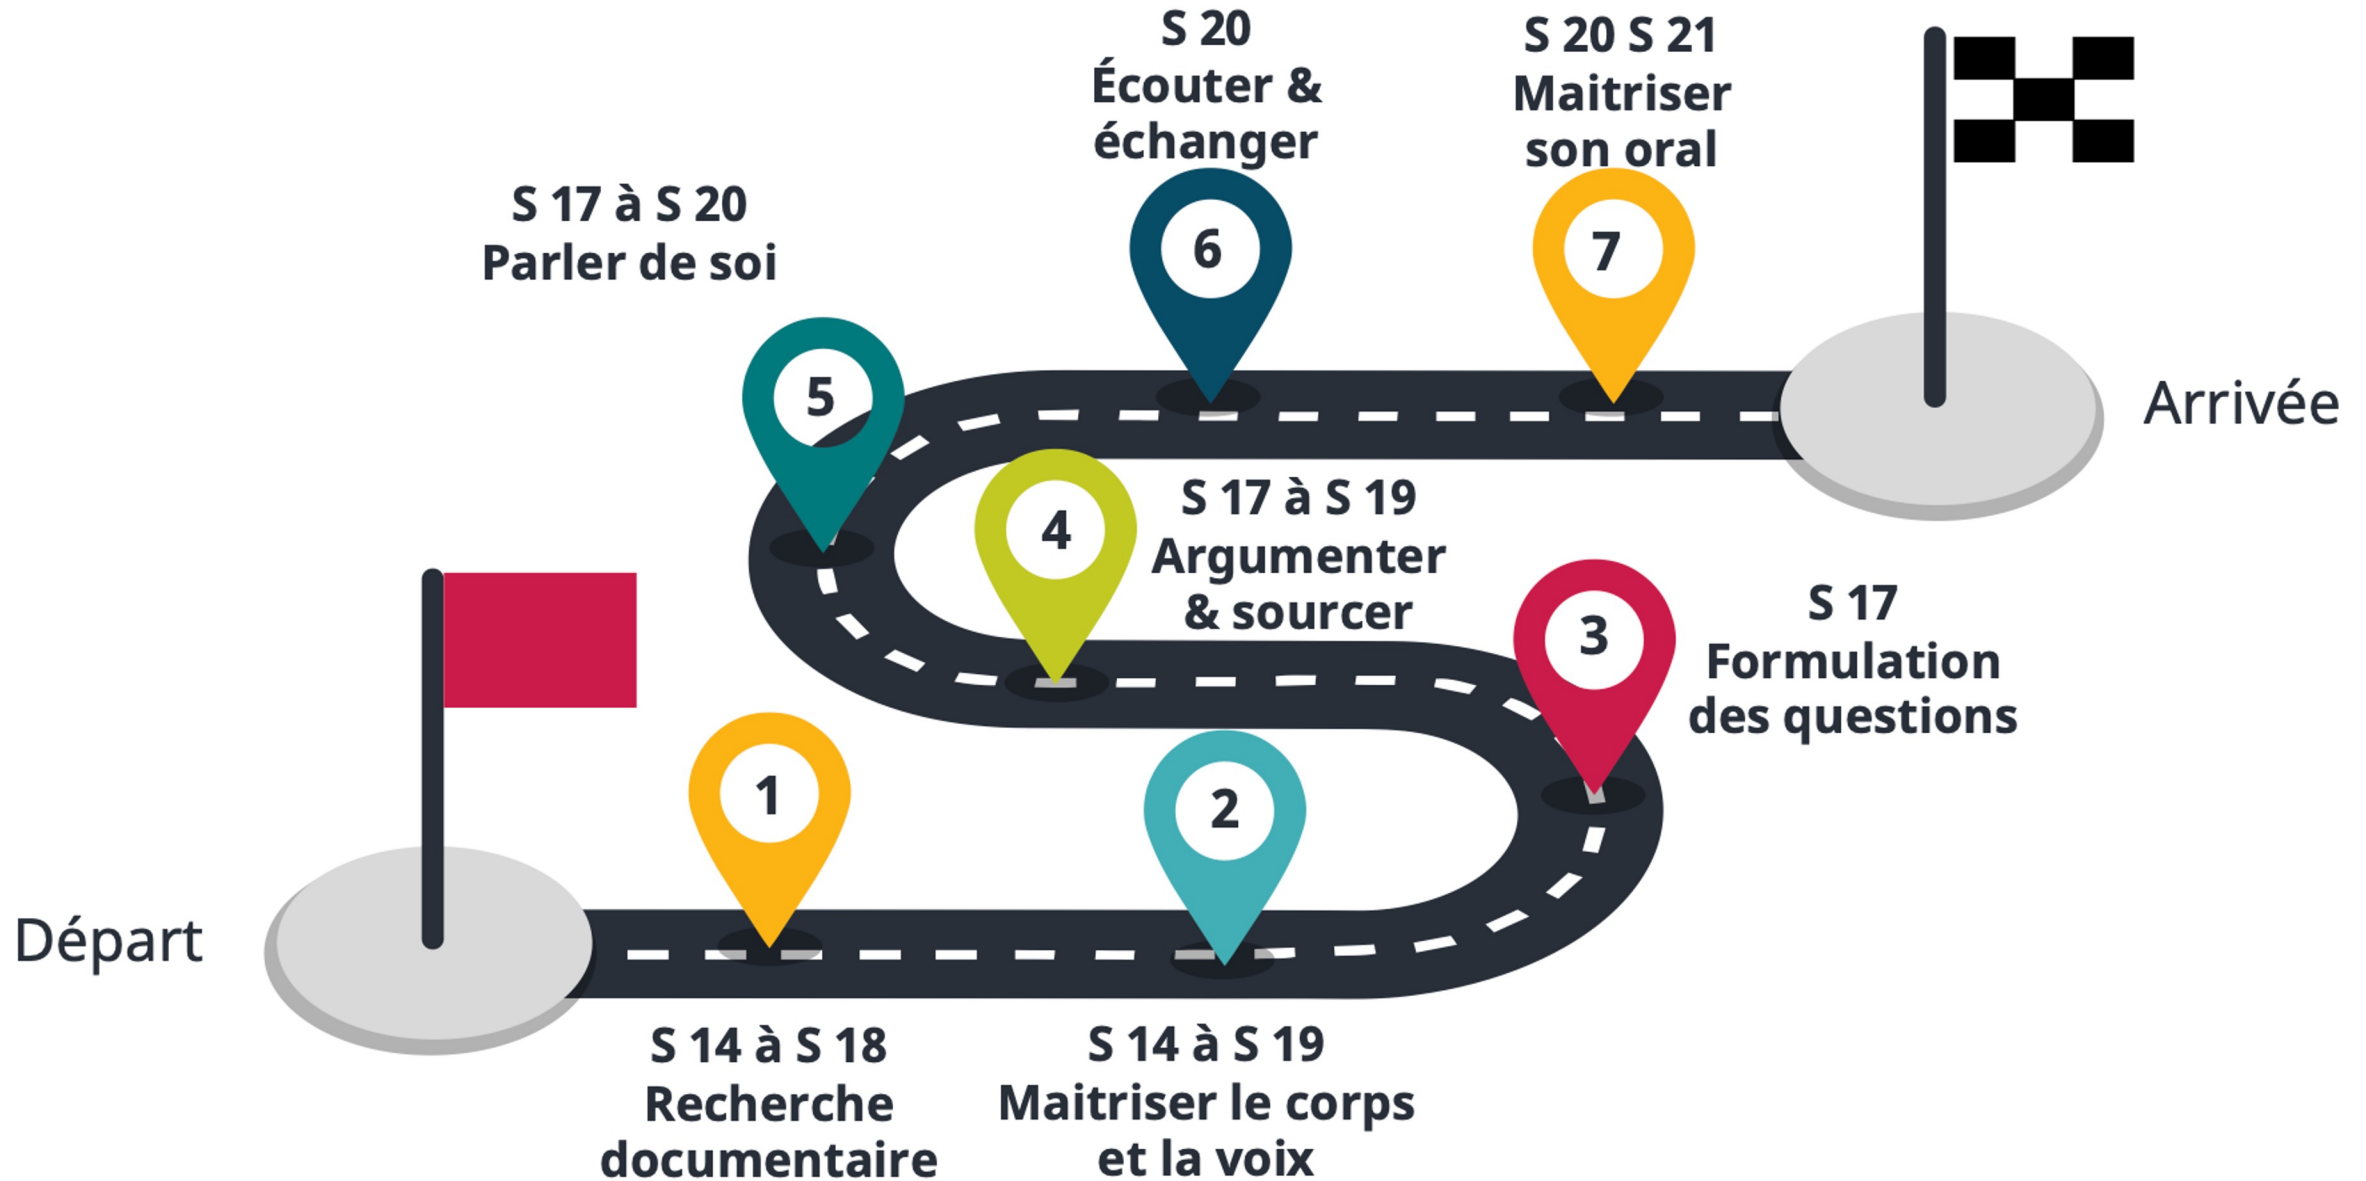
S 20
Écouter & échanger

S 20 S 21
Maitriser son oral

S 17 à S 20
Parler de soi

6

7

5

Arrivée

4

S 17 à S 19
Argumenter & sourcer

3

S 17
Formulation des questions

1

2

Départ

S 14 à S 18
Recherche documentaire

S 14 à S 19
Maitriser le corps et la voix